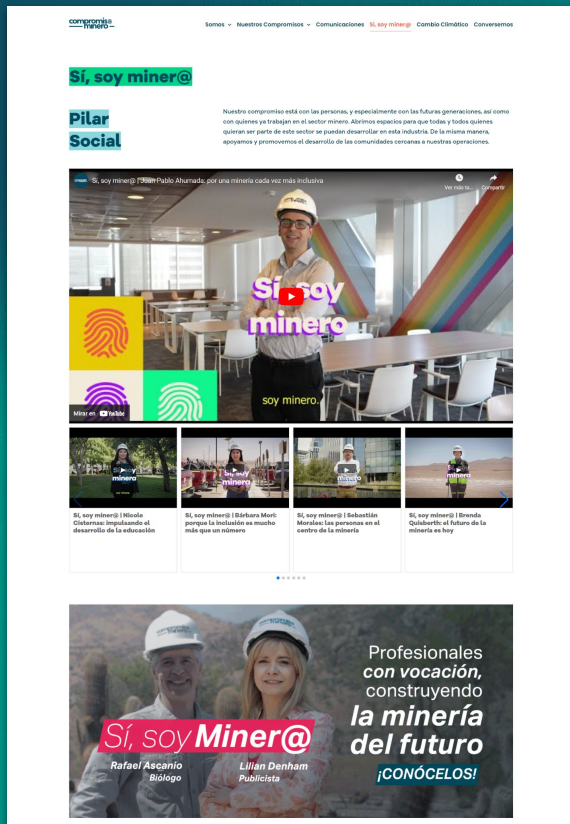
compromiso minero

Somos ⌄ Nuestros Compromisos ⌄ Comunicaciones Sí, soy miner@ Cambio Climático Conversemos

Sí, soy miner@

Pilar Social

Nuestro compromiso está con las personas, y especialmente con las futuras generaciones, así como con quienes ya trabajan en el sector minero. Abrimos espacios para que todas y todos quienes quieran ser parte de este sector se puedan desarrollar en esta industria. De la misma manera, apoyamos y promovemos el desarrollo de las comunidades cercanas a nuestras operaciones.

Sí, soy miner@ | Juan Pablo Ahumada, por una minería cada vez más inclusiva

Ver más ta... Compartir

Sí, soy minero

soy minero.

Mirar en YouTube

Sí, soy miner@ | Nicole Cisternas: impulsando el desarrollo de la educación

Sí, soy miner@ | Bárbara Mori: porque la inclusión es mucho más que un número

Sí, soy miner@ | Sebastián Morales: las personas en el centro de la minería

Sí, soy miner@ | Brenda Quisberth: el futuro de la minería es hoy

Sí, soy Miner@

Rafael Ascanio Biólogo

Lilian Denham Publicista

Profesionales con vocación, construyendo la minería del futuro

¡CONÓCELOS!